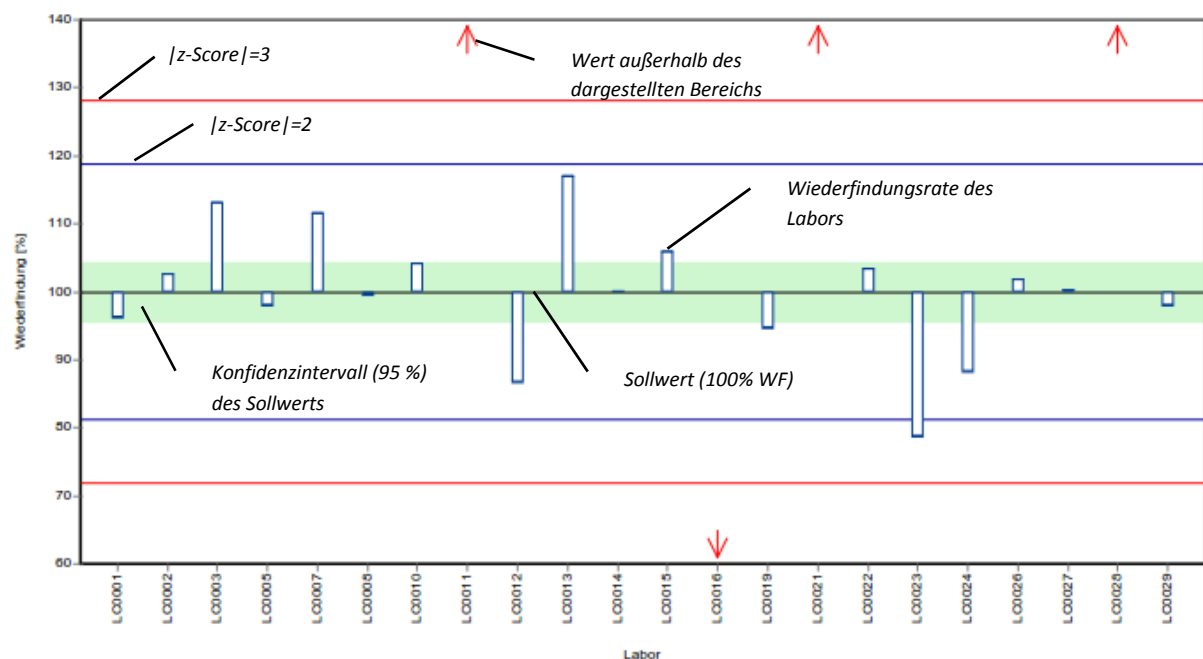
140
130
120
110
100
90
80
70
60

Wiederfindung [%]

|z-Score|=3

Wert außerhalb des dargestellten Bereichs

|z-Score|=2

Wiederfindungsrate des Labors

Konfidenzintervall (95 %) des Sollwerts

Sollwert (100% WF)

LC0001
LC0002
LC0003
LC0005
LC0007
LC0008
LC0010
LC0011
LC0012
LC0013
LC0014
LC0015
LC0016
LC0019
LC0021
LC0022
LC0023
LC0024
LC0026
LC0027
LC0028
LC0029

Labor